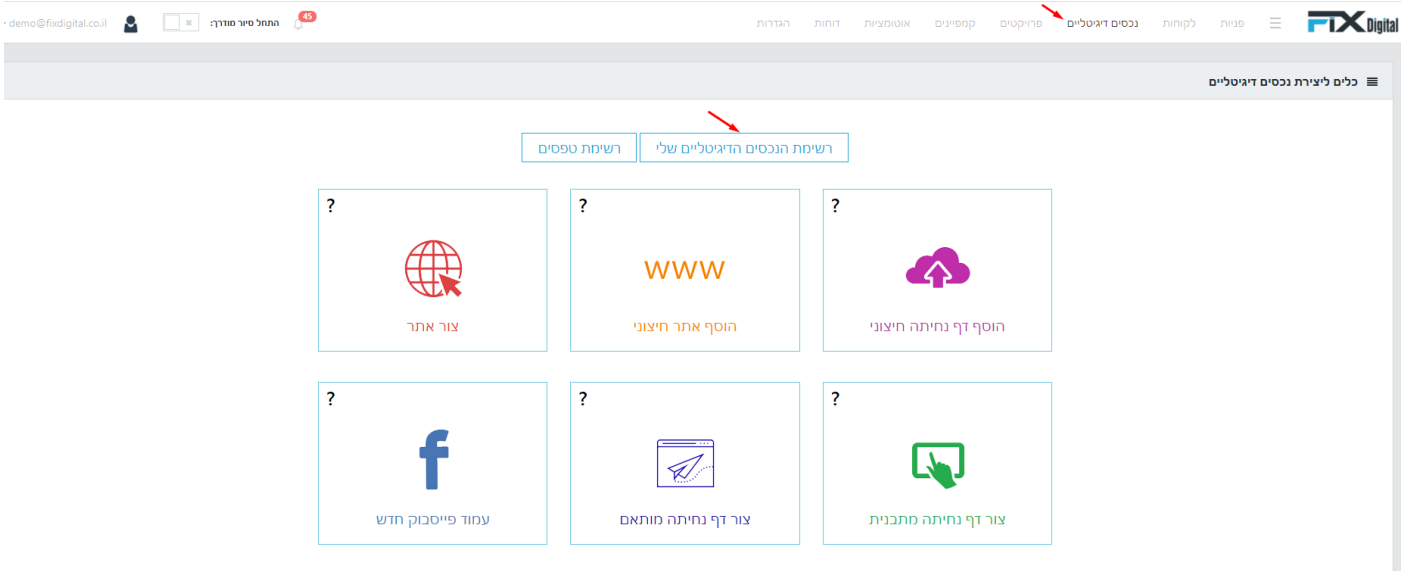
FIX Digital
פניות לקוחות נכסים דיגיטליים פרויקטים קמפיינים אוטומציות דוחות הגדרות

45
התחל סיור מודרך:
demo@fixdigital.co.il

כלים ליצירת נכסים דיגיטליים

רשימת הנכסים הדיגיטליים שלי
רשימת טפסים

?
הוסף דף נחיתה חיצוני

?
www
הוסף אתר חיצוני

?
צור אתר

?
צור דף נחיתה מתבנית

?
צור דף נחיתה מותאם

?
f
עמוד פייסבוק חדש